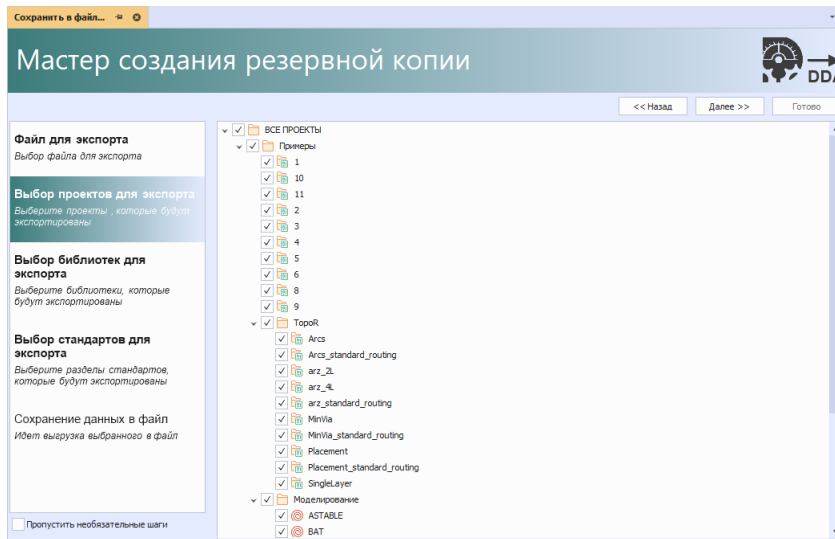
Сохранить в файл...

Мастер создания резервной копии

DDA

<< Назад
Далее >>
Готово

Файл для экспорта
Выбор файла для экспорта

Выбор проектов для экспорта
Выберите проекты , которые будут экспортированы

Выбор библиотек для экспорта
Выберите библиотеки, которые будут экспортированы

Выбор стандартов для экспорта
Выберите разделы стандартов, которые будут экспортированы

Сохранение данных в файл
Идет выгрузка выбранного в файл

Пропустить необязательные шаги

ВСЕ ПРОЕКТЫ
Примеры
1
10
11
2
3
4
5
6
8
9
TopoR
Arcs
Arcs_standard_routing
arz_2L
arz_4L
arz_standard_routing
MinVia
MinVia_standard_routing
Placement
Placement_standard_routing
SingleLayer
Моделирование
ASTABLE
BAT